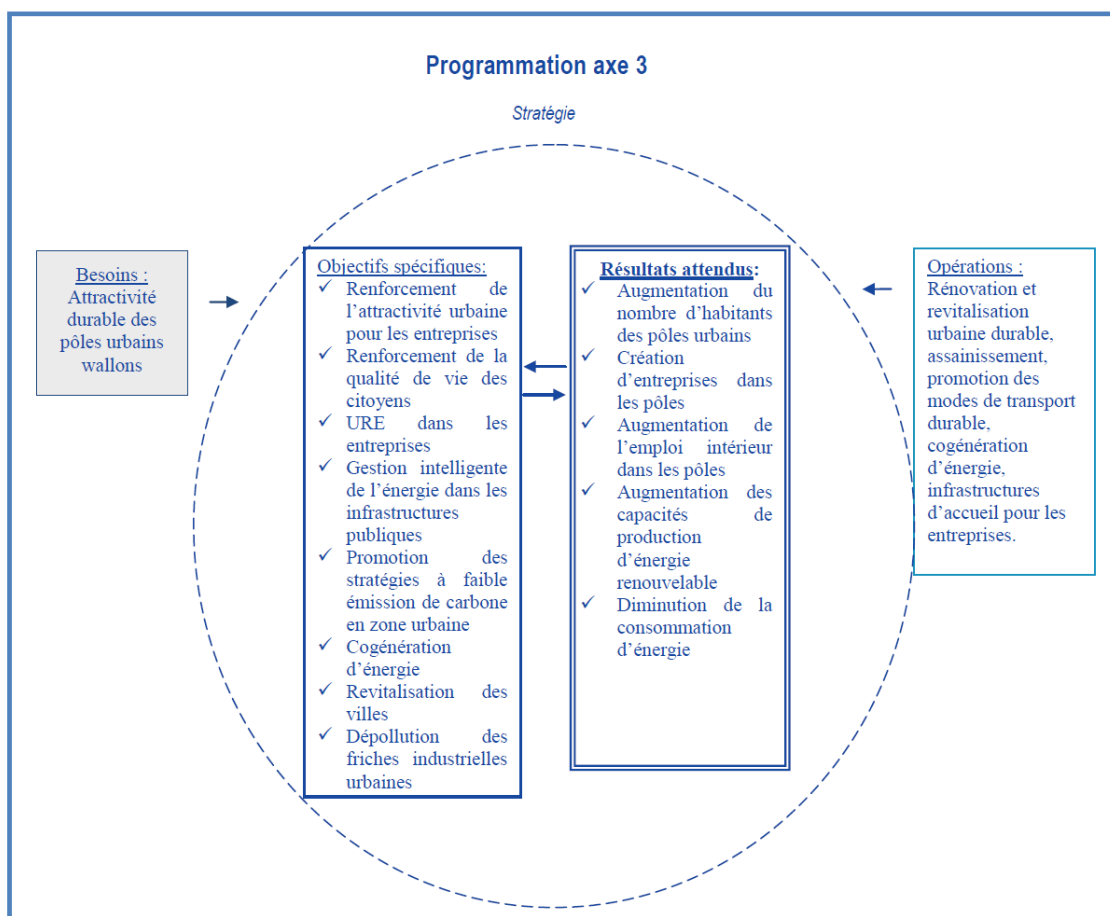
Programmation axe 3

Stratégie

Besoins :
Attractivité durable des pôles urbains wallons

Objectifs spécifiques:
✓ Renforcement de l'attractivité urbaine pour les entreprises
✓ Renforcement de la qualité de vie des citoyens
✓ URE dans les entreprises
✓ Gestion intelligente de l'énergie dans les infrastructures publiques
✓ Promotion des stratégies à faible émission de carbone en zone urbaine
✓ Cogénération d'énergie
✓ Revitalisation des villes
✓ Dépollution des friches industrielles urbaines

Résultats attendus:
✓ Augmentation du nombre d'habitants des pôles urbains
✓ Création d'entreprises dans les pôles
✓ Augmentation de l'emploi intérieur dans les pôles
✓ Augmentation des capacités de production d'énergie renouvelable
✓ Diminution de la consommation d'énergie

Opérations :
Rénovation et revitalisation urbaine durable, assainissement, promotion des modes de transport durable, cogénération d'énergie, infrastructures d'accueil pour les entreprises.